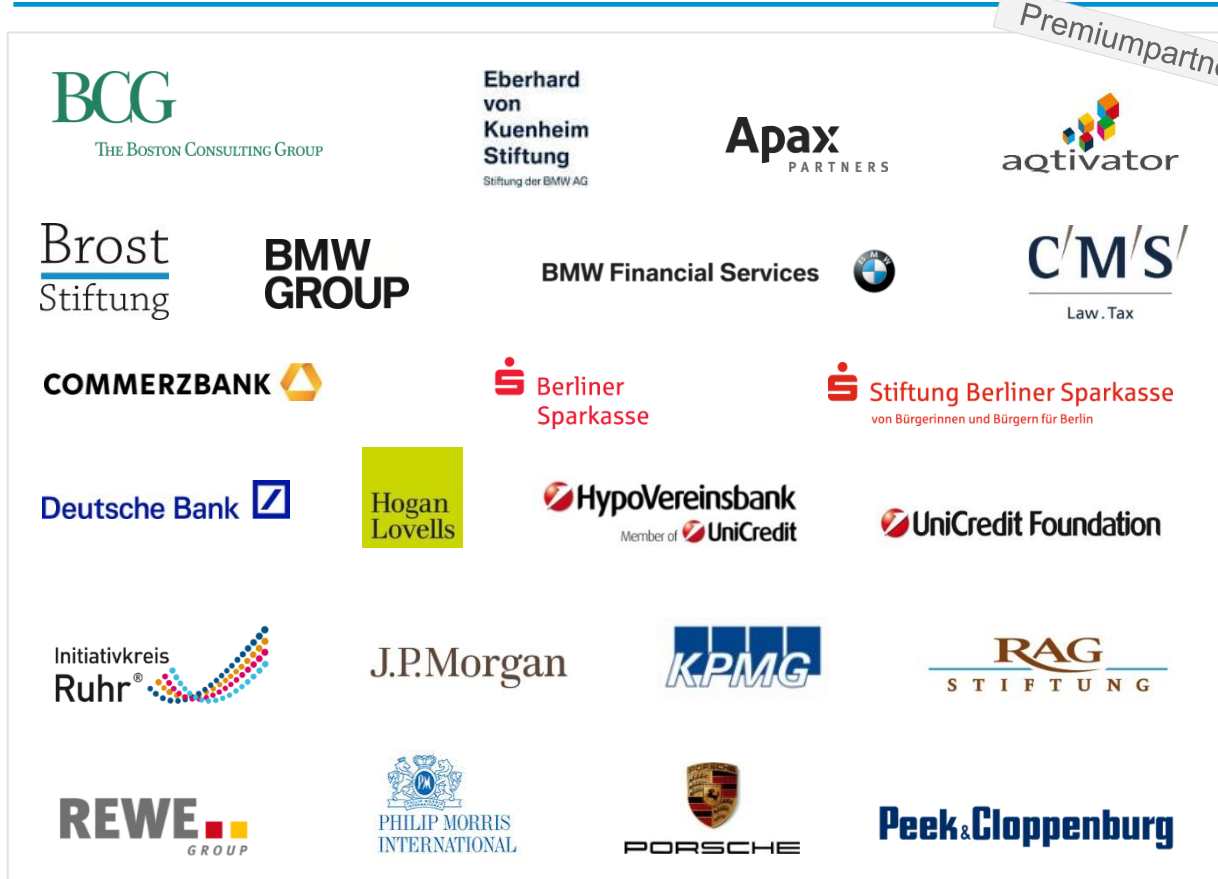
Premiumpartn

BCG
THE BOSTON CONSULTING GROUP

Eberhard von Kuenheim Stiftung
Stiftung der BMW AG

Apax PARTNERS

aqtivator

Brost Stiftung

BMW GROUP

BMW Financial Services

C/M/S/
Law . Tax

COMMERZBANK

Berliner Sparkasse

Stiftung Berliner Sparkasse
von Bürgerinnen und Bürgern für Berlin

Deutsche Bank

Hogan Lovells

HypoVereinsbank
Member of UniCredit

UniCredit Foundation

Initiativkreis Ruhr®

J.P.Morgan

KPMG

RAG STIFTUNG

REWE GROUP

PHILIP MORRIS INTERNATIONAL

PORSCHE

Peek&Cloppenburg